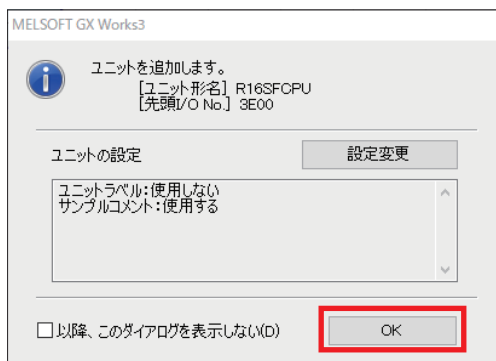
MELSOFT GX Works3

ユニットを追加します。
[ユニット形名] R16SFCPU
[先頭I/O No.] 3E00

ユニットの設定

設定変更

ユニットラベル:使用しない
サンプルコメント:使用する

以降、このダイアログを表示しない(D)

OK